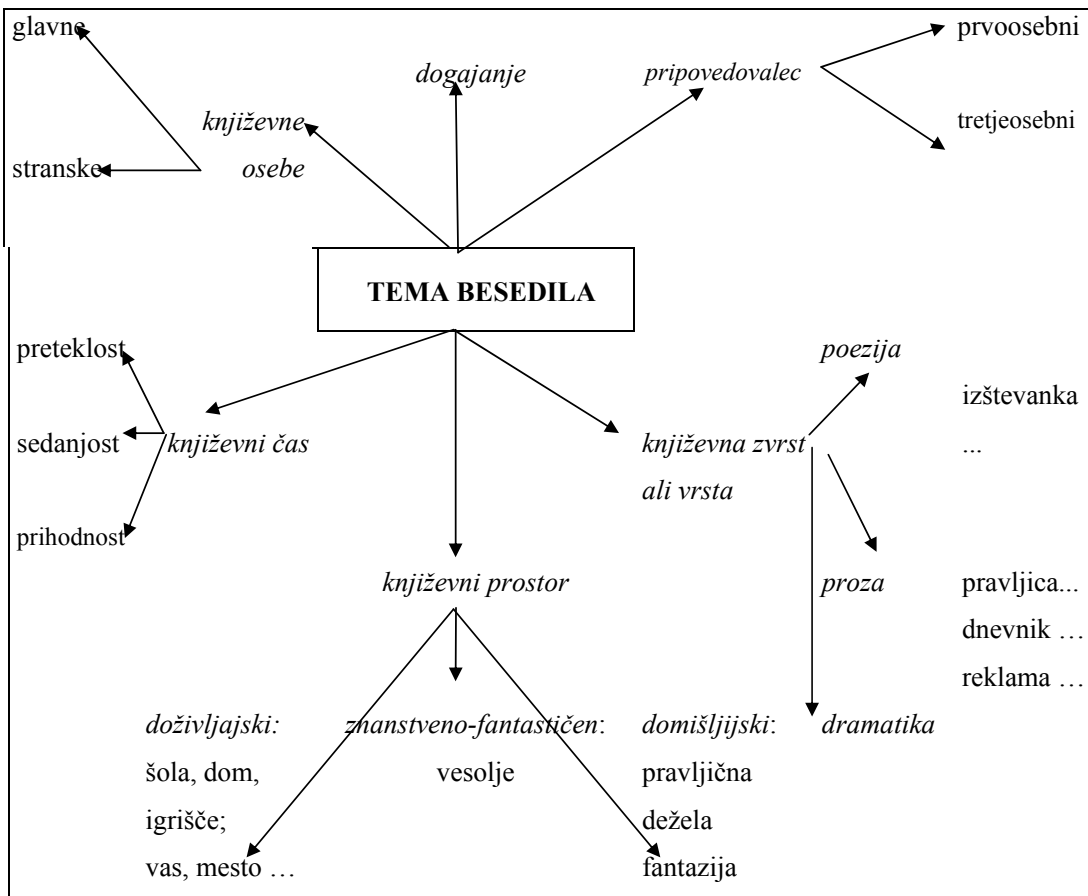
glavne

stranske

književne
osebe

dogajanje

pripovedovalec

prvoosebni

tretjeosebni

TEMA BESEDILA

preteklost

sedanjost

prihodnost

književni čas

književni prostor

književna zvrst
ali vrsta

poezija

izštevanka
...

proza

pravljica...
dnevnik …
reklama …

dramatika

doživljajski:
šola, dom,
igrišče;
vas, mesto …

znanstveno-fantastičen:
vesolje

domišljijski:
pravljična
dežela
fantazija